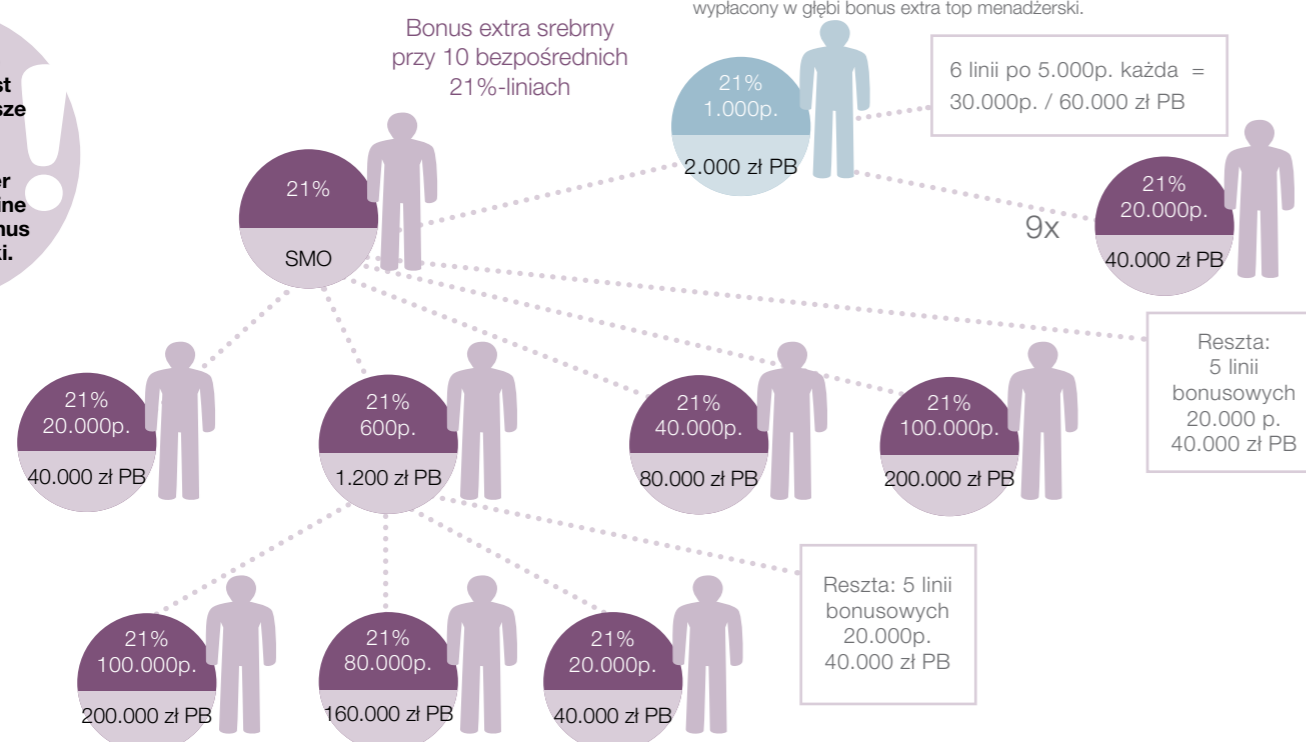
wypłacony w głębi bonus extra top menadżerski.

st
sze

er
ine
nus
i.

Bonus extra srebrny przy 10 bezpośrednich 21%-liniach

21%
1.000p.
2.000 zł PB

6 linii po 5.000p. każda = 30.000p. / 60.000 zł PB

21%
20.000p.
40.000 zł PB

9x

21%
SMO

Reszta:
5 linii bonusowych
20.000 p.
40.000 zł PB

21%
20.000p.
40.000 zł PB

21%
600p.
1.200 zł PB

21%
40.000p.
80.000 zł PB

21%
100.000p.
200.000 zł PB

Reszta: 5 linii bonusowych
20.000p.
40.000 zł PB

21%
100.000p.
200.000 zł PB

21%
80.000p.
160.000 zł PB

21%
20.000p.
40.000 zł PB